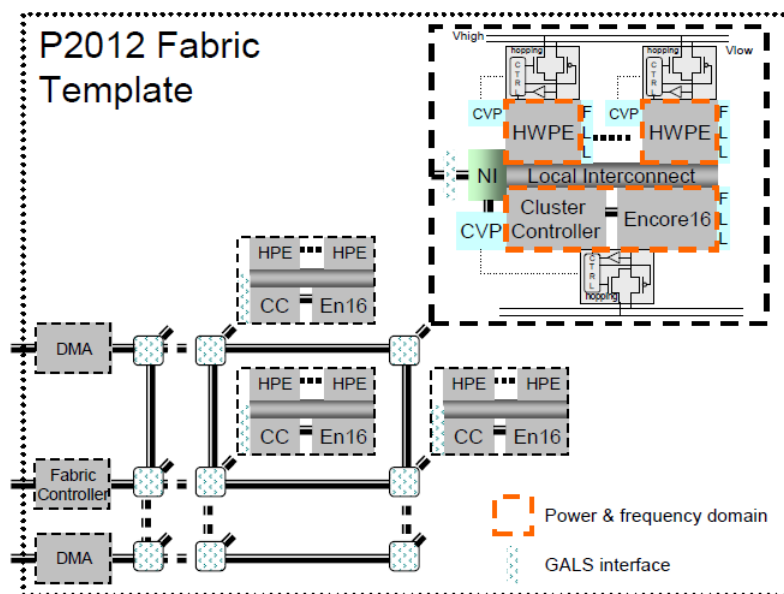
P2012 Fabric Template

Vhigh
hopping
CTRL
hopping
CTRL
Vlow
CVP
HWPE
FLL
CVP
HWPE
FLL
NI
Local Interconnect
Cluster Controller
Encore16
FLL
CVP
CTRL
hopping

HPE
HPE
CC
En16

DMA

HPE
HPE
CC
En16

HPE
HPE
CC
En16

Fabric Controller

DMA

Power & frequency domain
GALS interface